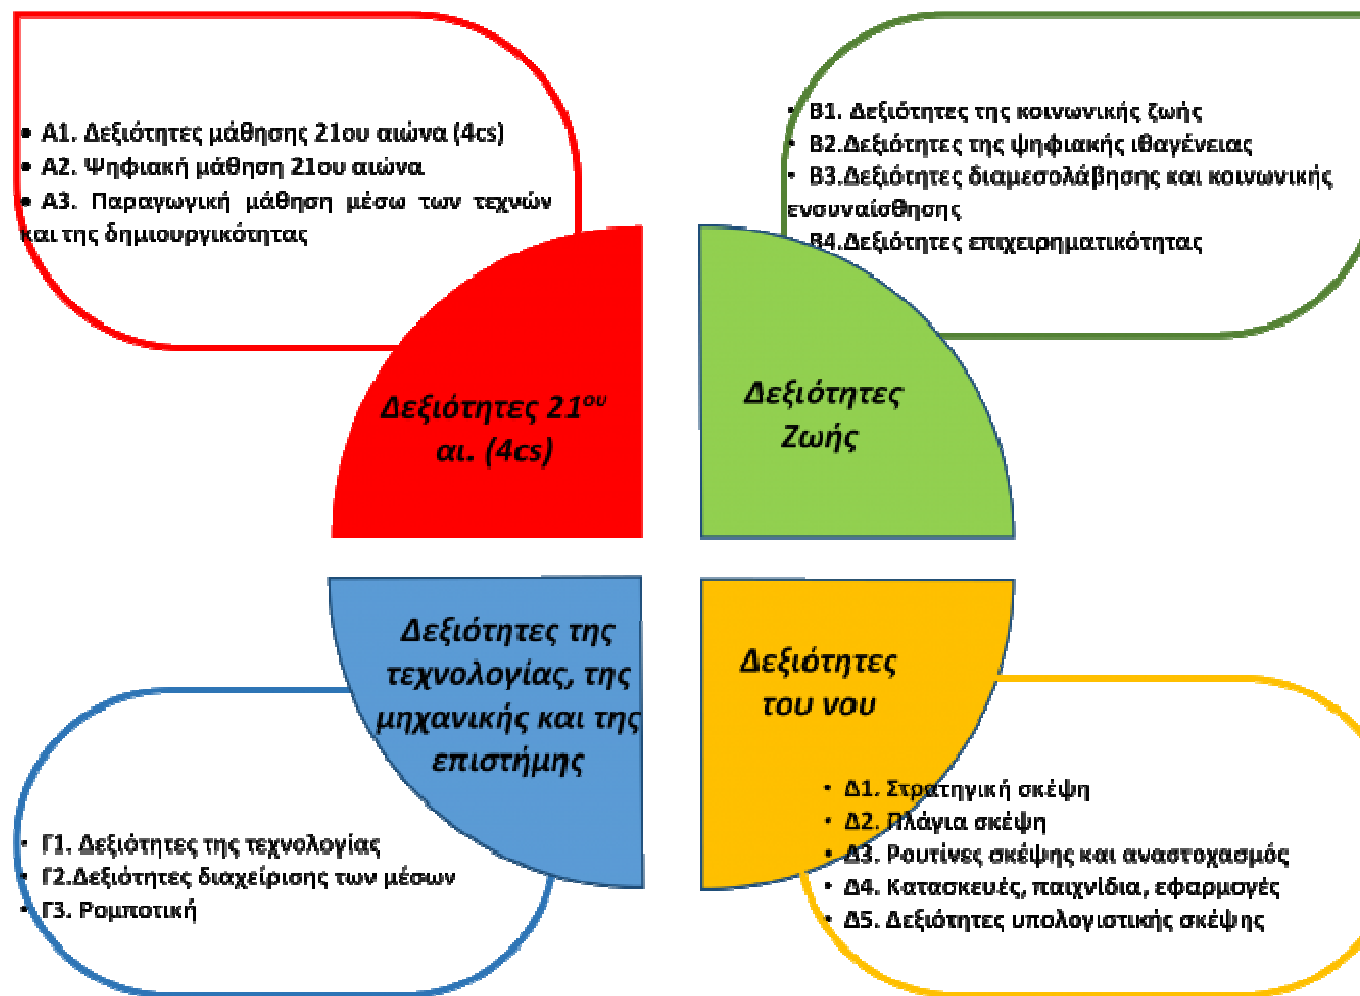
• Α1. Δεξιότητες μάθησης 21ου αιώνα (4cs)
• Α2. Ψηφιακή μάθηση 21ου αιώνα
• Α3. Παραγωγική μάθηση μέσω των τεχνών και της δημιουργικότητας

• Β1. Δεξιότητες της κοινωνικής ζωής
• Β2.Δεξιότητες της ψηφιακής ιθαγένειας
• Β3.Δεξιότητες διαμεσολάβησης και κοινωνικής ενσυναίσθησης
• Β4.Δεξιότητες επιχειρηματικότητας

Δεξιότητες 21$^{ου}$ αι. (4cs)

Δεξιότητες Ζωής

Δεξιότητες της τεχνολογίας, της μηχανικής και της επιστήμης

Δεξιότητες του νου

• Δ1. Στρατηγική σκέψη
• Δ2. Πλάγια σκέψη
• Δ3. Ρουτίνες σκέψης και αναστοχασμός
• Δ4. Κατασκευές, παιχνίδια, εφαρμογές
• Δ5. Δεξιότητες υπολογιστικής σκέψης

• Γ1. Δεξιότητες της τεχνολογίας
• Γ2.Δεξιότητες διαχείρισης των μέσων
• Γ3. Ρομποτική